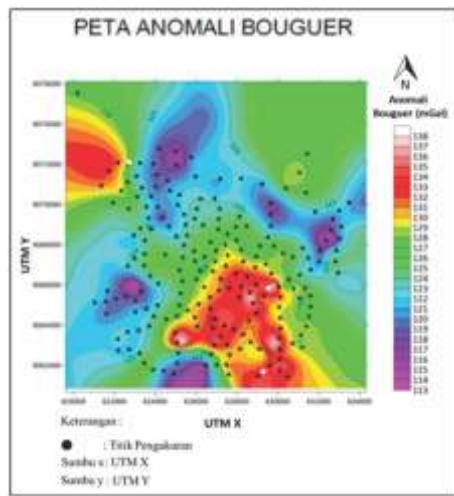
PETA ANOMALI BOUGUER

N

Anomali Bouguer (mGal)

138
137
136
135
134
133
132
131
130
129
128
127
126
125
124
123
122
121
120
119
118
117
116
115
114
113

UTM Y

UTM X

Keterangan :

● : Titik Pengukuran

Sumbu x : UTM X

Sumbu y : UTM Y